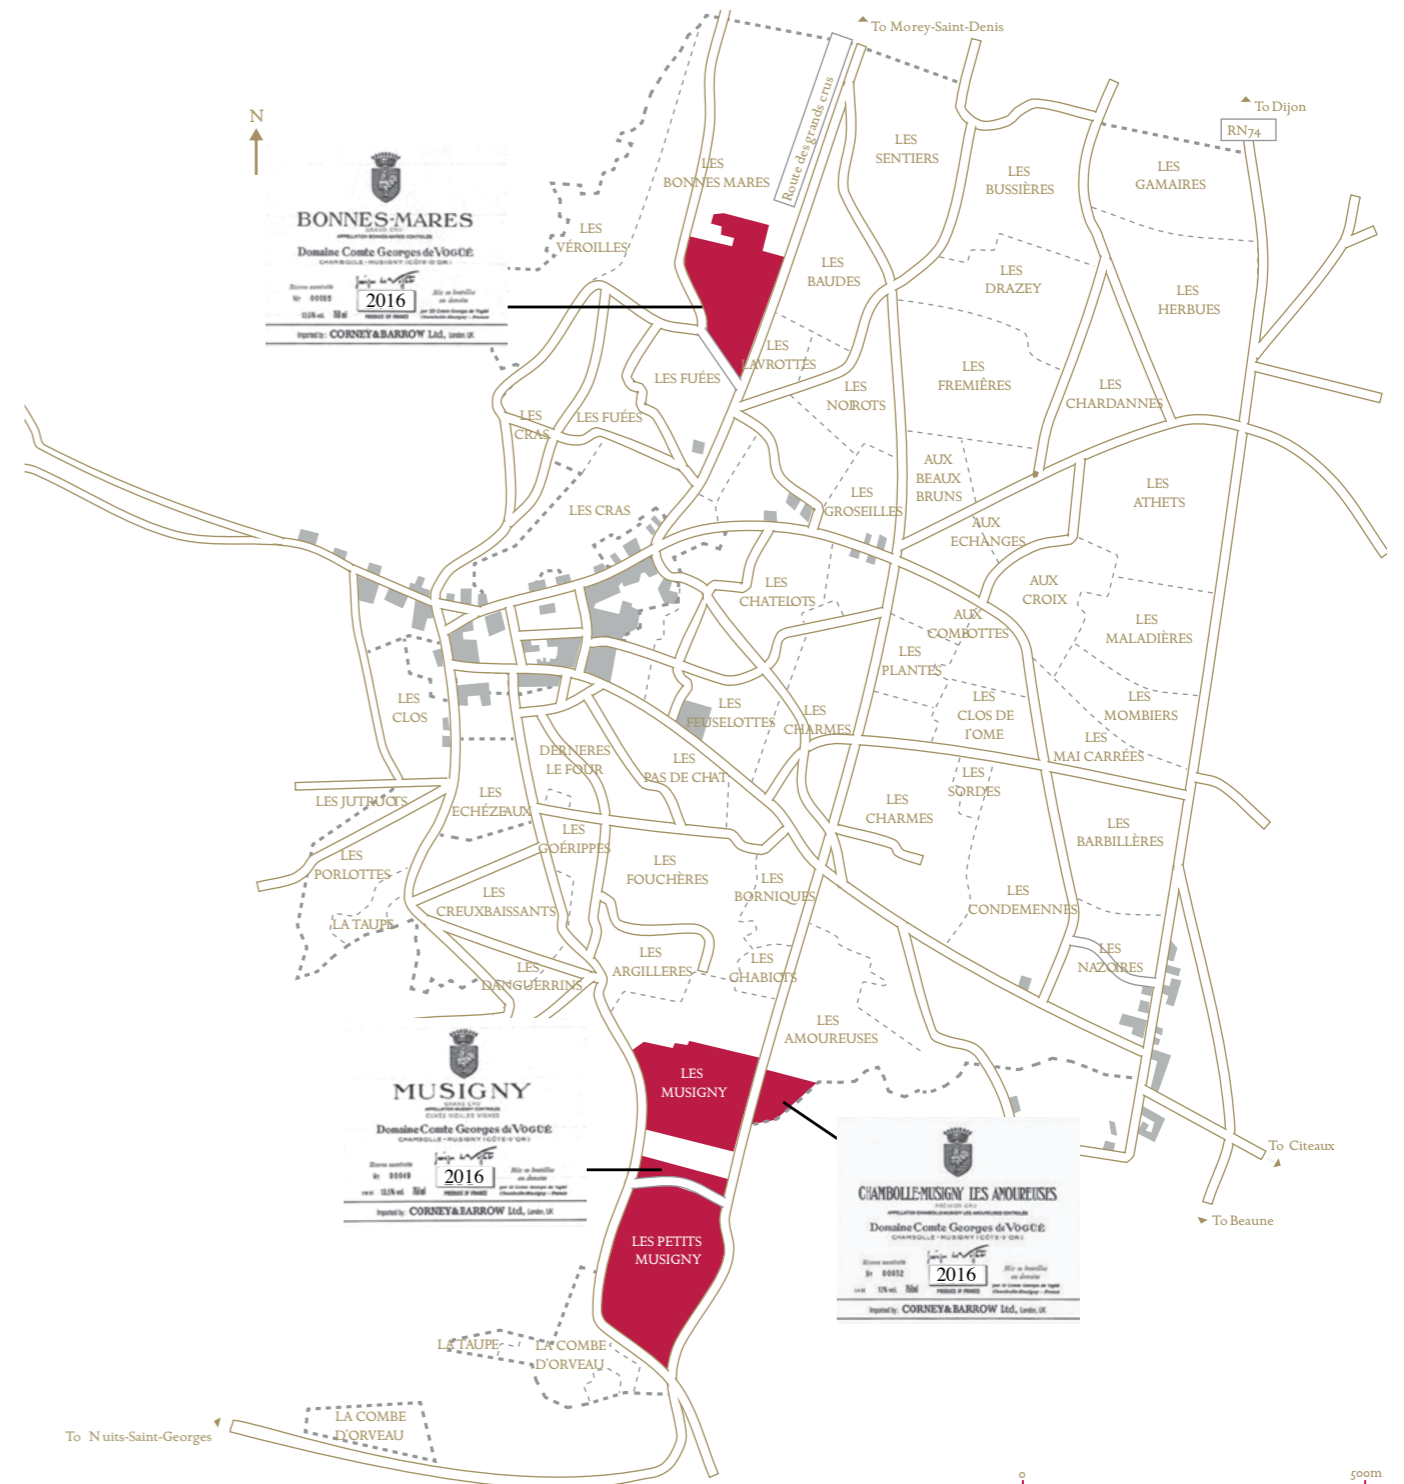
To Morey-Saint-Denis

To Dijon

RN74

N

BONNES-MARES
GRAND CRU
Domaine Comte Georges de Vogüé
2016
CORNEY & BARROW Ltd.

Route des grands crus

LES BONNES MARES

LES SENTIERS

LES BUSSIÈRES

LES GAMAIRES

LES VÉROILLES

LES BAUDES

LES DRAZEY

LES HERBUES

LES LAVROTTES

LES FUÉES

LES NOIROTS

LES FREMIÈRES

LES CHARDANNES

LES CRAS

LES FUÉES

AUX BEAUX BRUNS

LES GROSEILLES

LES ATHETS

LES CRAS

AUX ECHANGES

AUX CROIX

LES CHATELOTS

AUX COMBOTTES

LES MALADIÈRES

LES PLANTES

LES CLOS

LES FEUSELOTTES

LES CHARMES

LES CLOS DE l'OME

LES MOMBIERS

LES MAI CARRÉES

DERRIERES LE FOUR

LES PAS DE CHAT

LES SORDES

LES JUTRUOTS

LES ECHÉZEAUX

LES CHARMES

LES BARBILLÈRES

LES GOÉRIPPES

LES PORLOTTES

LES FOUCHÈRES

LES BORNIQUES

LES CONDEMENNES

LES CREUXBAISSANTS

LA TAUPE

LES ARGILLIÈRES

LES CHABIOTS

LES NAZOIRES

LES DANGUERRINS

LES AMOUREUSES

MUSIGNY
GRAND CRU
Domaine Comte Georges de Vogüé
2016
CORNEY & BARROW Ltd.

LES MUSIGNY

LES PETITS MUSIGNY

CHAMBOLLE-MUSIGNY LES AMOUREUSES
PREMIER CRU
Domaine Comte Georges de Vogüé
2016
CORNEY & BARROW Ltd.

To Citeaux

To Beaune

LA TAUPE

LA COMBE D'ORVEAU

To Nuits-Saint-Georges

LA COMBE D'ORVEAU

500m